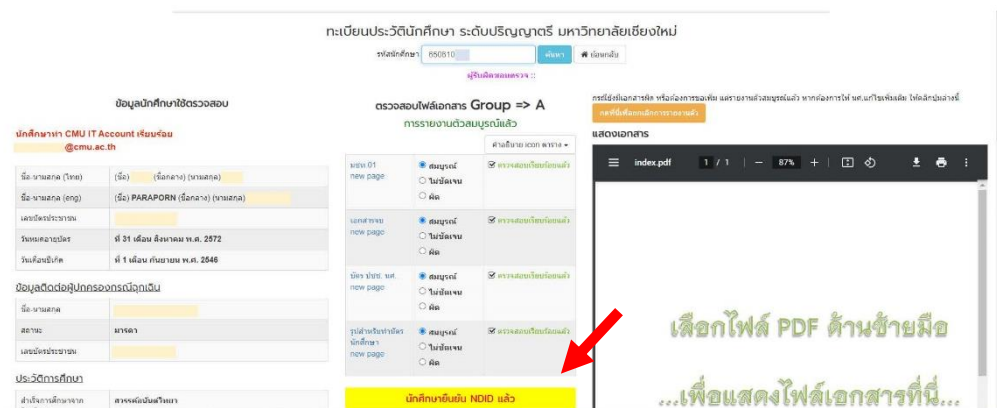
ทะเบียนประวัตินักศึกษา ระดับปริญญาตรี มหาวิทยาลัยเชียงใหม่

รหัสนักศึกษา 650810 ค้นหา ย้อนกลับ

ผู้รับผิดชอบตรวจ ::

ข้อมูลนักศึกษาใช้ตรวจสอบ

นักศึกษาทำ CMU IT Account เรียบร้อย
@cmu.ac.th

| | |
|---|---|
| ชื่อ-นามสกุล (ไทย) | (ชื่อ) (ชื่อกลาง) (นามสกุล) |
| ชื่อ-นามสกุล (eng) | (ชื่อ) PARAPORN (ชื่อกลาง) (นามสกุล) |
| เลขบัตรประชาชน | |
| วันหมดอายุบัตร | ที่ 31 เดือน สิงหาคม พ.ศ. 2572 |
| วันเดือนปีเกิด | ที่ 1 เดือน กันยายน พ.ศ. 2546 |

ข้อมูลติดต่อผู้ปกครองกรณีฉุกเฉิน

| | |
|---|---|
| ชื่อ-นามสกุล | |
| สถานะ | มารดา |
| เลขบัตรประชาชน | |

ประวัติการศึกษา

| | |
|---|---|
| สำเร็จการศึกษาจาก | สวรรค์อนันต์วิทยา |

ตรวจสอบไฟล์เอกสาร Group => A

การรายงานตัวสมบูรณ์แล้ว

คำอธิบาย เอกสาร

| | | |
|---|---|---|
| มชท.01 new page | สมบูรณ์ ไม่ชัดเจน ผิด | ตรวจสอบเรียบร้อยแล้ว |
| เอกสารจบ new page | สมบูรณ์ ไม่ชัดเจน ผิด | ตรวจสอบเรียบร้อยแล้ว |
| บัตร ปชช. นศ. new page | สมบูรณ์ ไม่ชัดเจน ผิด | ตรวจสอบเรียบร้อยแล้ว |
| รูปถ่ายเพื่อทำบัตรนักศึกษา new page | สมบูรณ์ ไม่ชัดเจน ผิด | ตรวจสอบเรียบร้อยแล้ว |

นักศึกษายืนยัน NDID แล้ว

กรณีซ่งเอกสารผิด หรือต้องการขอเพิ่ม และรายงานตัวสมบูรณ์แล้ว หากต้องการให้ นศ.แก้ไขเพิ่มเติม ให้คลิกปุ่มด้านล่างนี้

กดที่นี่เพื่อยกเลิกการรายงานตัว

แสดงเอกสาร

index.pdf 1 / 1 — 87% +

เลือกไฟล์ PDF ด้านซ้ายมือ

...เพื่อแสดงไฟล์เอกสารที่นี่...